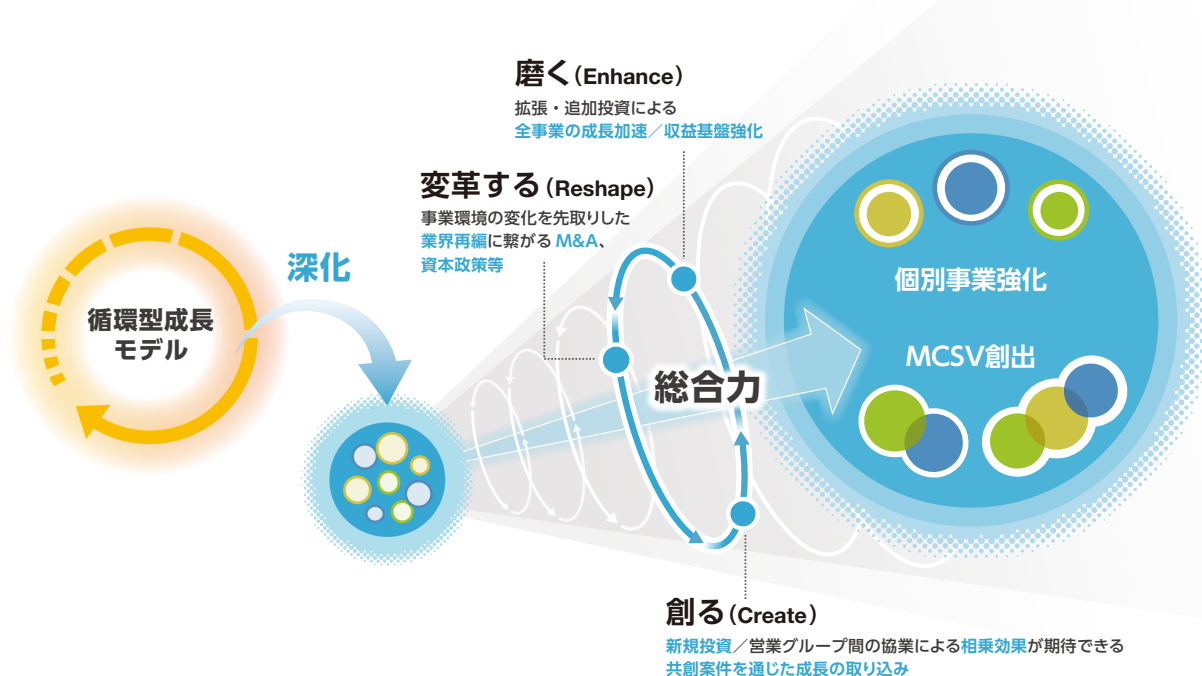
磨く(Enhance)
拡張・追加投資による
全事業の成長加速/収益基盤強化

変革する(Reshape)
事業環境の変化を先取りした
業界再編に繋がるM&A、
資本政策等

循環型成長
モデル

深化

総合力

個別事業強化

MCSV創出

創る(Create)
新規投資/営業グループ間の協業による相乗効果が期待できる
共創案件を通じた成長の取り込み